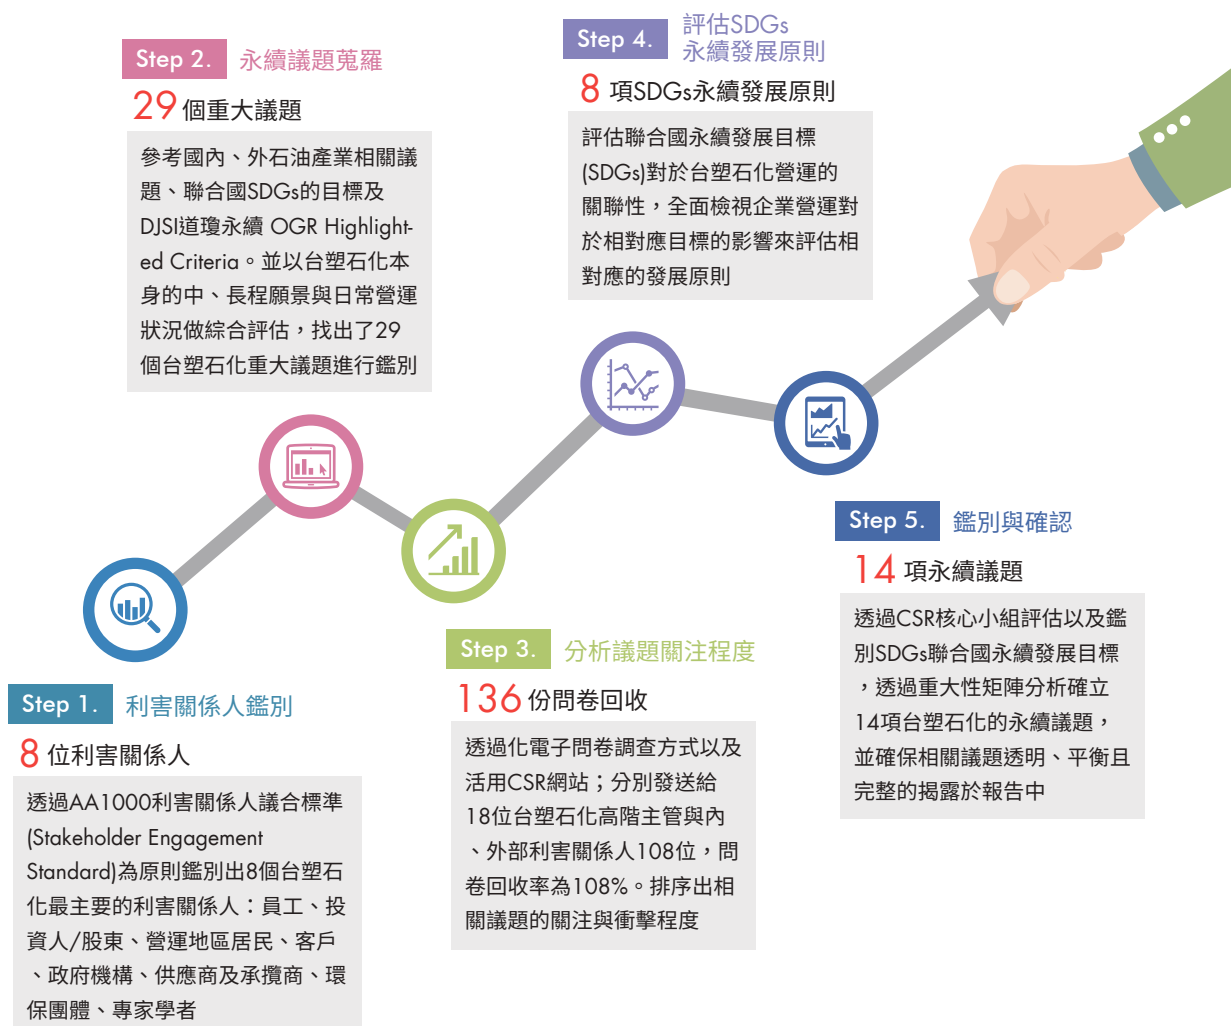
Step 2. 永續議題蒐羅

29 個重大議題

參考國內、外石油產業相關議題、聯合國SDGs的目標及DJSI道瓊永續 OGR Highlighted Criteria。並以台塑石化本身的中、長程願景與日常營運狀況做綜合評估，找出了29個台塑石化重大議題進行鑑別

Step 4. 評估SDGs 永續發展原則

8 項SDGs永續發展原則

評估聯合國永續發展目標(SDGs)對於台塑石化營運的關聯性，全面檢視企業營運對於相對應目標的影響來評估相對應的發展原則

Step 5. 鑑別與確認

14 項永續議題

透過CSR核心小組評估以及鑑別SDGs聯合國永續發展目標，透過重大性矩陣分析確立14項台塑石化的永續議題，並確保相關議題透明、平衡且完整的揭露於報告中

Step 3. 分析議題關注程度

136 份問卷回收

透過化電子問卷調查方式以及活用CSR網站；分別發送給18位台塑石化高階主管與內、外部利害關係人108位，問卷回收率為108%。排序出相關議題的關注與衝擊程度

Step 1. 利害關係人鑑別

8 位利害關係人

透過AA1000利害關係人議合標準(Stakeholder Engagement Standard)為原則鑑別出8個台塑石化最主要的利害關係人：員工、投資人/股東、營運地區居民、客戶、政府機構、供應商及承攬商、環保團體、專家學者